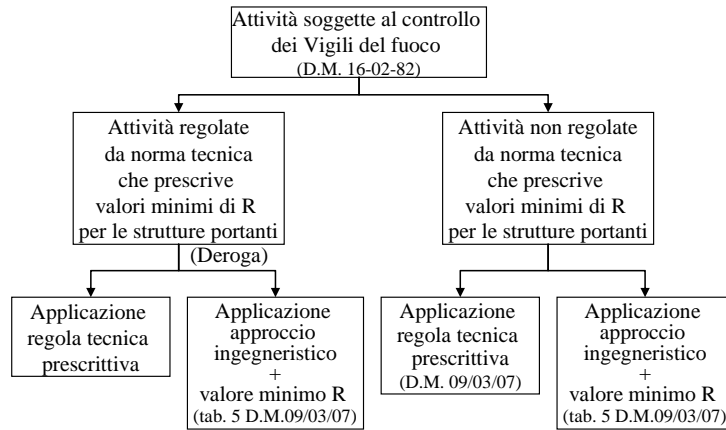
Attività soggette al controllo dei Vigili del fuoco
(D.M. 16-02-82)

Attività regolate da norma tecnica che prescrive valori minimi di R per le strutture portanti

(Deroga)

Attività non regolate da norma tecnica che prescrive valori minimi di R per le strutture portanti

Applicazione regola tecnica prescrittiva

Applicazione approccio ingegneristico + valore minimo R
(tab. 5 D.M.09/03/07)

Applicazione regola tecnica prescrittiva
(D.M. 09/03/07)

Applicazione approccio ingegneristico + valore minimo R
(tab. 5 D.M.09/03/07)